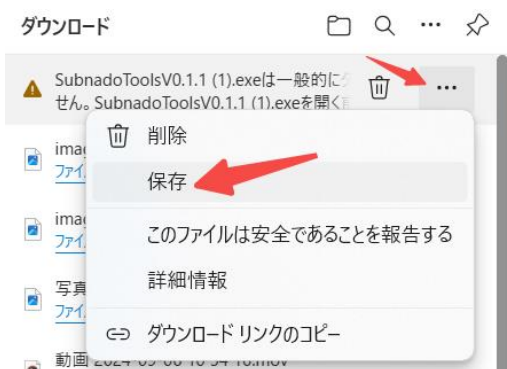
ダウンロード

SubnadoToolsV0.1.1 (1).exeは一般的に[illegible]せん。SubnadoToolsV0.1.1 (1).exeを開く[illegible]

ima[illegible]
ファイ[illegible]

ima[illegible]
ファイ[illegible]

写真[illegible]
ファイ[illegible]

動画 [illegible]

削除

保存

このファイルは安全であることを報告する

詳細情報

ダウンロード リンクのコピー